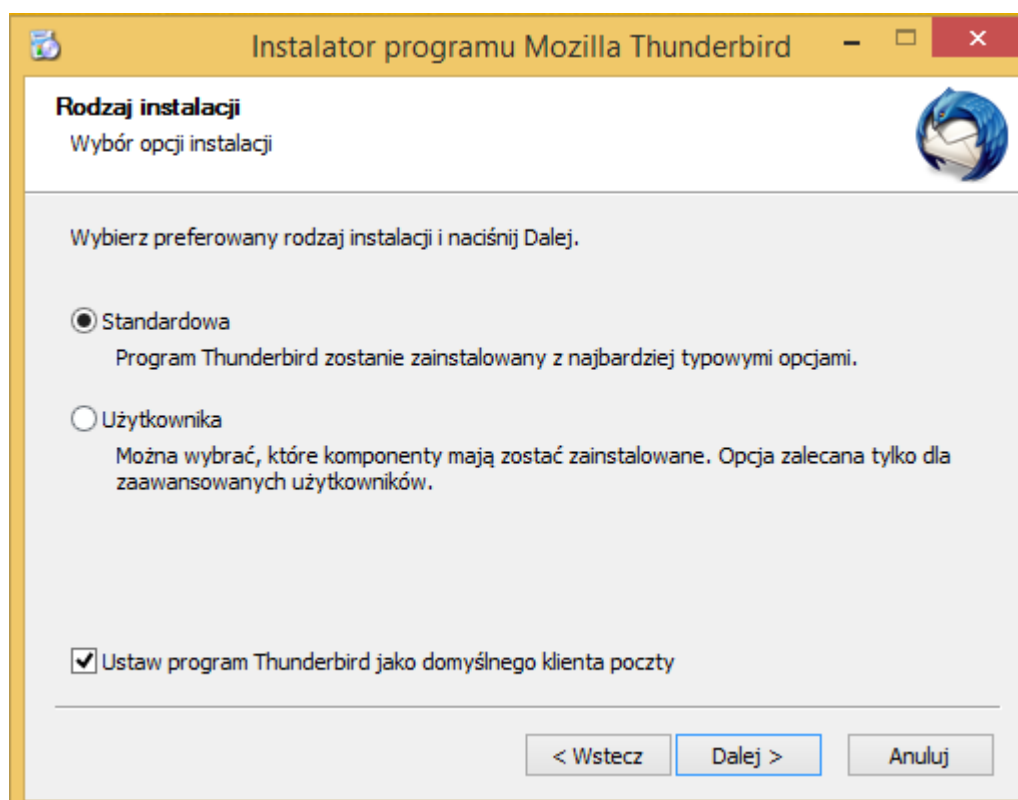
Instalator programu Mozilla Thunderbird

Rodzaj instalacji

Wybór opcji instalacji

Wybierz preferowany rodzaj instalacji i naciśnij Dalej.

Standardowa

Program Thunderbird zostanie zainstalowany z najbardziej typowymi opcjami.

Użytkownika

Można wybrać, które komponenty mają zostać zainstalowane. Opcja zalecana tylko dla zaawansowanych użytkowników.

Ustaw program Thunderbird jako domyślnego klienta poczty

< Wstecz

Dalej >

Anuluj